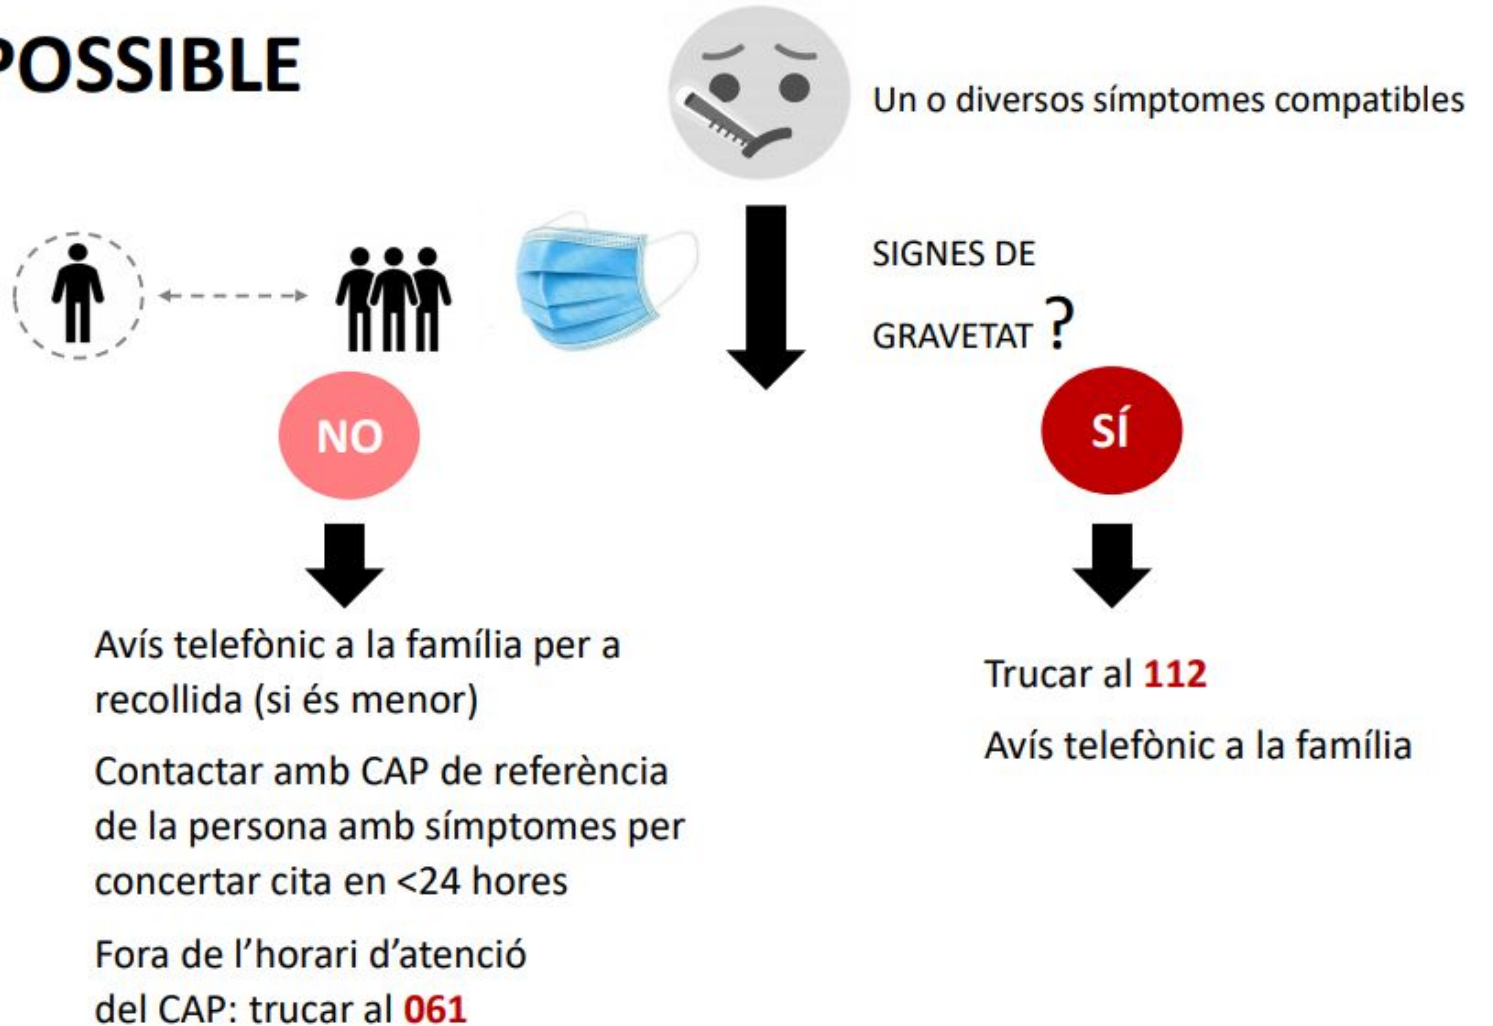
POSSIBLE

Un o diversos símptomes compatibles

SIGNES DE GRAVETAT ?

NO

SÍ

Avís telefònic a la família per a recollida (si és menor)

Contactar amb CAP de referència de la persona amb símptomes per concertar cita en <24 hores

Fora de l'horari d'atenció del CAP: trucar al 061

Trucar al 112

Avís telefònic a la família